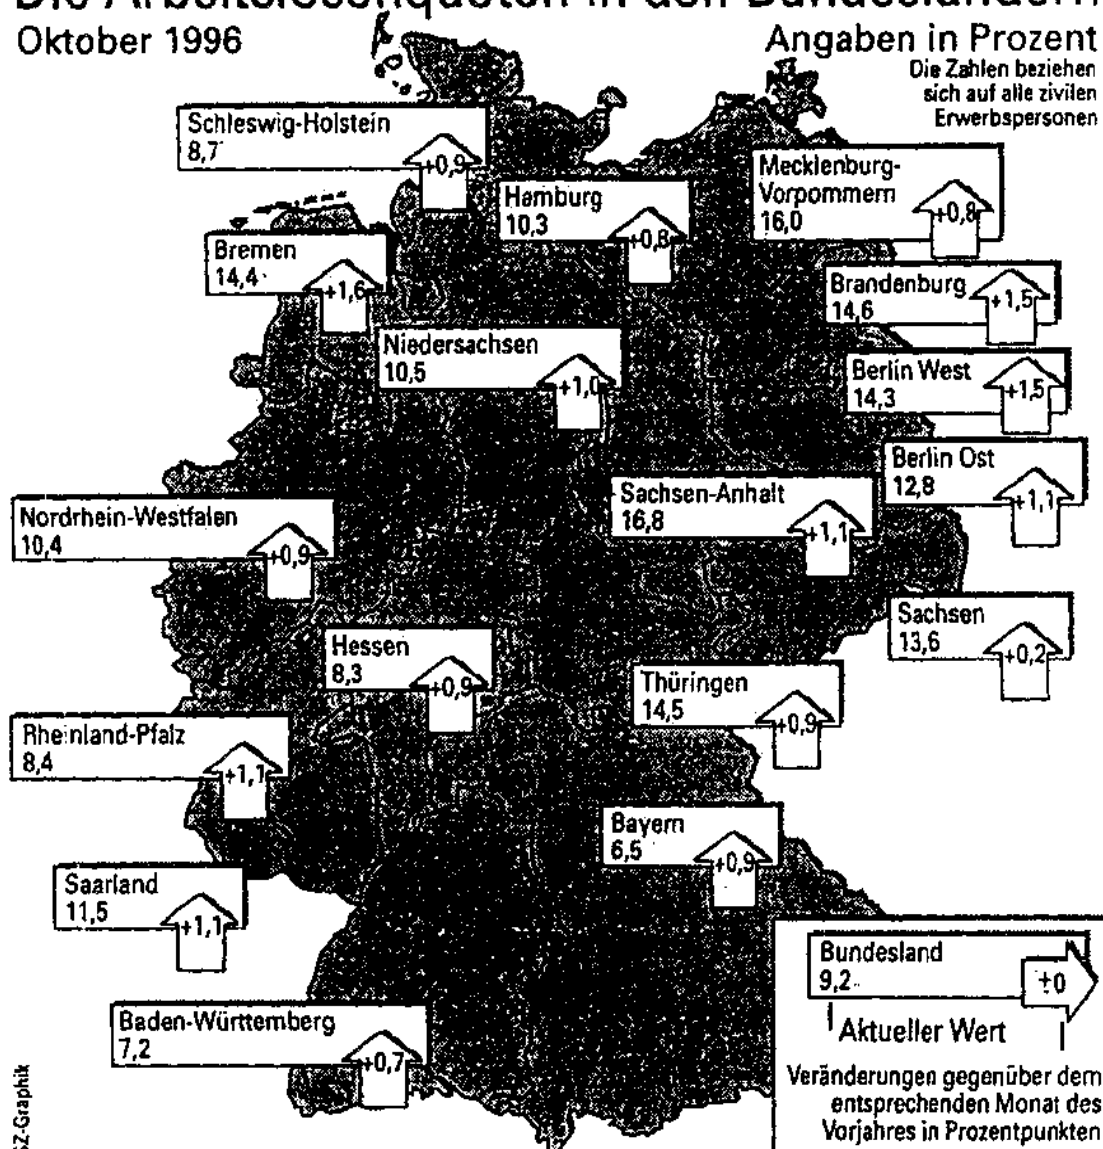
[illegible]
Oktober 1996

Angaben in Prozent
Die Zahlen beziehen sich auf alle zivilen Erwerbspersonen

Schleswig-Holstein
8,7
+0,9

Hamburg
10,3
+0,8

Mecklenburg-Vorpommern
16,0
+0,8

Bremen
14,4
+1,6

Brandenburg
14,6
+1,5

Niedersachsen
10,5
+1,0

Berlin West
14,3
+1,5

Berlin Ost
12,8
+1,1

Sachsen-Anhalt
16,8
+1,1

Nordrhein-Westfalen
10,4
+0,9

Sachsen
13,6
+0,2

Hessen
8,3
+0,9

Thüringen
14,5
+0,9

Rheinland-Pfalz
8,4
+1,1

Bayern
6,5
+0,9

Saarland
11,5
+1,1

Bundesland
9,2
±0
Aktueller Wert
Veränderungen gegenüber dem entsprechenden Monat des Vorjahres in Prozentpunkten

Baden-Württemberg
7,2
+0,7

SZ-Graphik